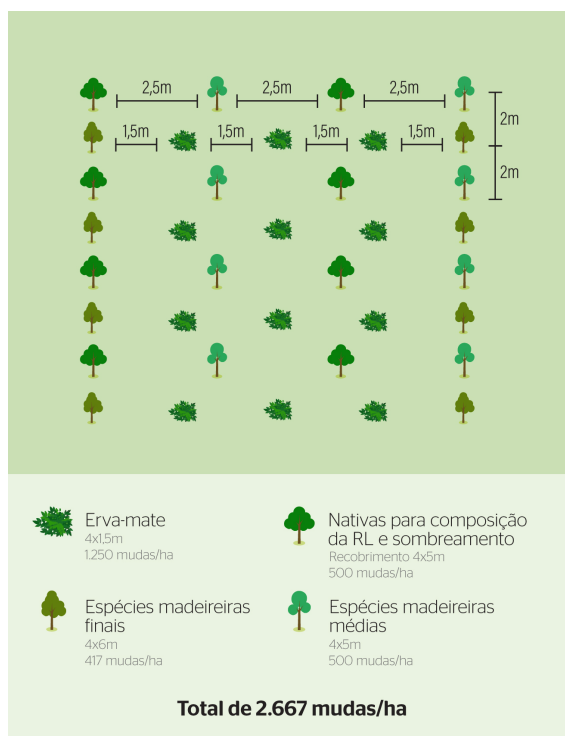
2,5m 2,5m 2,5m
1,5m 1,5m 1,5m 1,5m
2m
2m

Erva-mate
4x1,5m
1.250 mudas/ha

Nativas para composição da RL e sombreamento
Recobrimento 4x5m
500 mudas/ha

Espécies madeireiras finais
4x6m
417 mudas/ha

Espécies madeireiras médias
4x5m
500 mudas/ha

Total de 2.667 mudas/ha